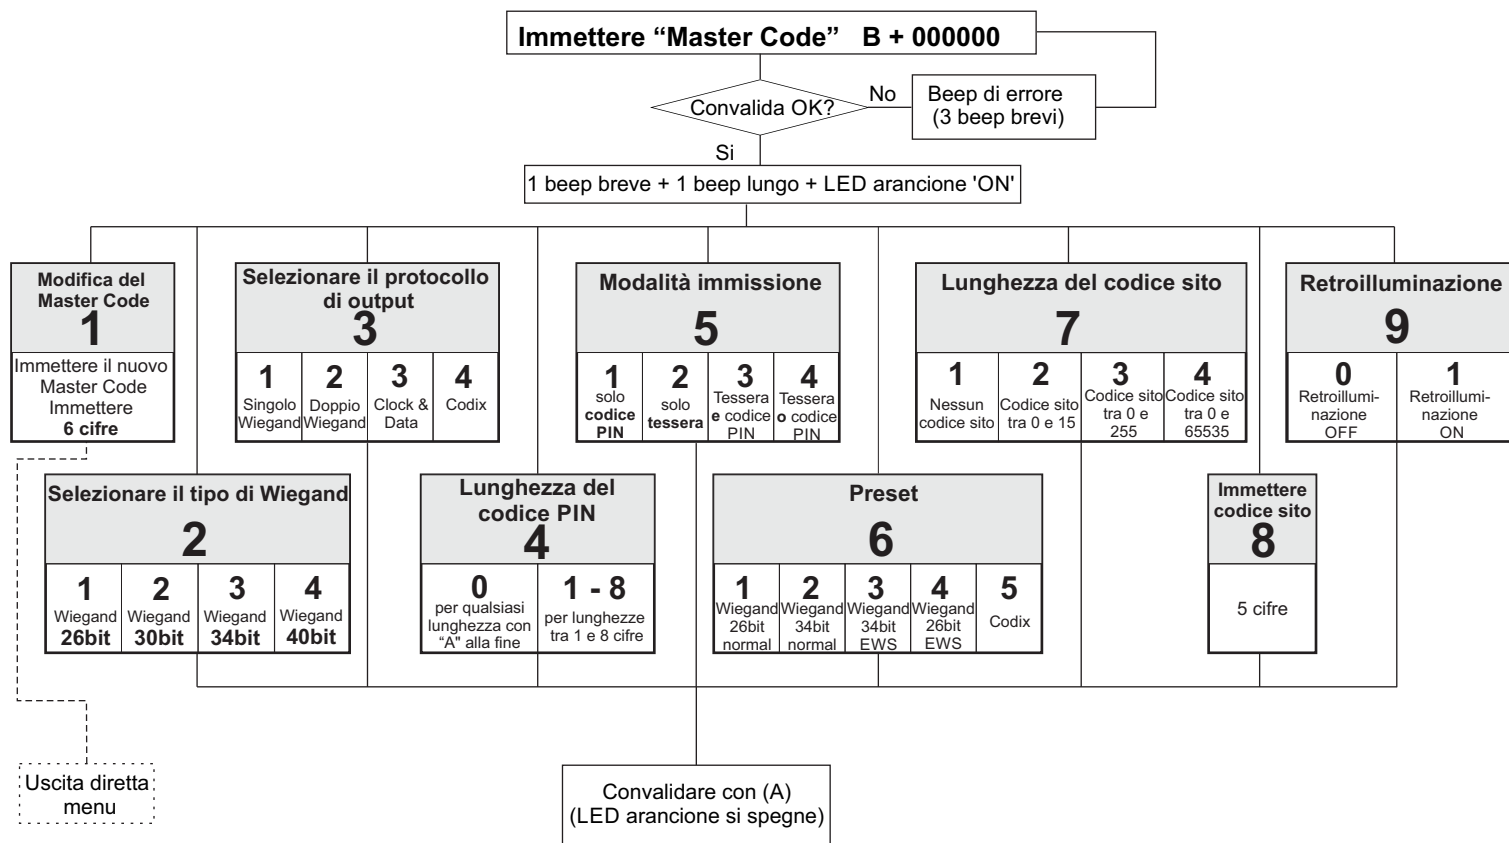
Immettere "Master Code" B + 000000

Convalida OK?

No

Beep di errore (3 beep brevi)

Si

1 beep breve + 1 beep lungo + LED arancione 'ON'

Modifica del Master Code
1
Immettere il nuovo Master Code Immettere 6 cifre

Selezionare il protocollo di output
3

| 1 Singolo Wiegand | 2 Doppio Wiegand | 3 Clock & Data | 4 Codix |
|---|---|---|---|

Modalità immissione
5

| 1 solo codice PIN | 2 solo tessera | 3 Tessera e codice PIN | 4 Tessera o codice PIN |
|---|---|---|---|

Lunghezza del codice sito
7

| 1 Nessun codice sito | 2 Codice sito tra 0 e 15 | 3 Codice sito tra 0 e 255 | 4 Codice sito tra 0 e 65535 |
|---|---|---|---|

Retroilluminazione
9

| 0 Retroillumi-nazione OFF | 1 Retroillumi-nazione ON |
|---|---|

Selezionare il tipo di Wiegand
2

| 1 Wiegand 26bit | 2 Wiegand 30bit | 3 Wiegand 34bit | 4 Wiegand 40bit |
|---|---|---|---|

Lunghezza del codice PIN
4

| 0 per qualsiasi lunghezza con "A" alla fine | 1 - 8 per lunghezze tra 1 e 8 cifre |
|---|---|

Preset
6

| 1 Wiegand 26bit normal | 2 Wiegand 34bit normal | 3 Wiegand 34bit EWS | 4 Wiegand 26bit EWS | 5 Codix |
|---|---|---|---|---|

Immettere codice sito
8
5 cifre

Uscita diretta menu

Convalidare con (A) (LED arancione si spegne)